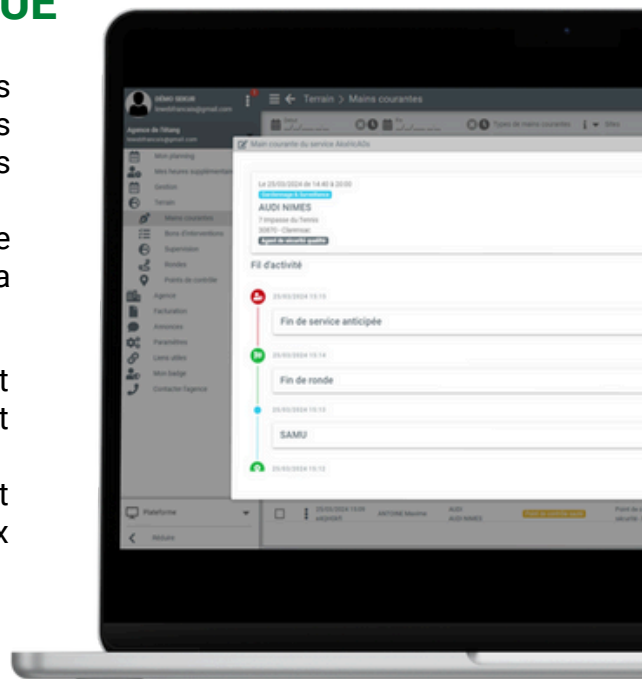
UE

s
s
s

e
a

t
t

t
x

DÉMO SECUR

Agence de l'Etang

Mon planning
Mes heures supplémentaires
Gestion
Terrain
Mains courantes
Bons d'interventions
Supervision
Rondes
Points de contrôle
Agence
Facturation
Annonces
Paramètres
Liens utiles
Mon badge
Contacter l'agence

Plateforme
Réduire

Terrain > Mains courantes

Types de mains courantes
Sites

Main courante du service AlvaNUADs

Le 25/03/2024 de 14:40 à 20:00
Gardiennage & Surveillance
AUDI NIMES
7 impasse du Tennis
30870 - Clarensac
Agent de sécurité qualifié

Fil d'activité

25/03/2024 15:15
Fin de service anticipée

25/03/2024 15:14
Fin de ronde

25/03/2024 15:13
SAMU

25/03/2024 15:12

25/03/2024 15:05
ANTOINE Maxime
AUDI
AUDI NIMES
Point de contrôle scanné
Point de
sécurité